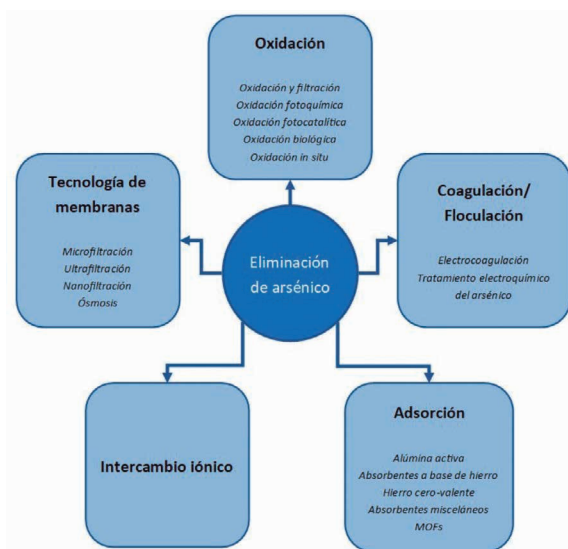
Oxidación

Oxidación y filtración
Oxidación fotoquímica
Oxidación fotocatalítica
Oxidación biológica
Oxidación in situ

Tecnología de membranas

Microfiltración
Ultrafiltración
Nanofiltración
Ósmosis

Eliminación de arsénico

Coagulación/ Floculación

Electrocoagulación
Tratamiento electroquímico del arsénico

Intercambio iónico

Adsorción

Alúmina activa
Absorbentes a base de hierro
Hierro cero-valente
Absorbentes misceláneos
MOFs